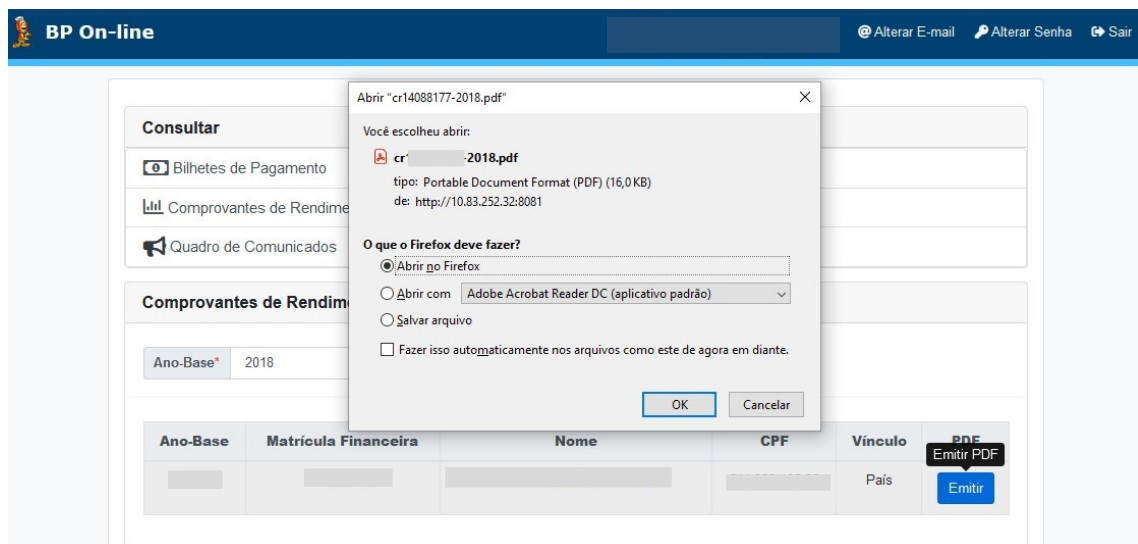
BP On-line

@ Alterar E-mail  Alterar Senha  Sair

Consultar

Bilhetes de Pagamento

Comprovantes de Rendime

Quadro de Comunicados

Comprovantes de Rendim

Ano-Base* 2018

Abrir "cr14088177-2018.pdf"

Você escolheu abrir:

cr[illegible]-2018.pdf

tipo: Portable Document Format (PDF) (16,0 KB)

de: http://10.83.252.32:8081

O que o Firefox deve fazer?

Abrir no Firefox

Abrir com Adobe Acrobat Reader DC (aplicativo padrão)

Salvar arquivo

Fazer isso automaticamente nos arquivos como este de agora em diante.

OK Cancelar

| Ano-Base | Matrícula Financeira | Nome | CPF | Vínculo | PDF |
|---|---|---|---|---|---|
| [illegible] | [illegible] | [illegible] | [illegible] | País | Emitir |

Emitir PDF